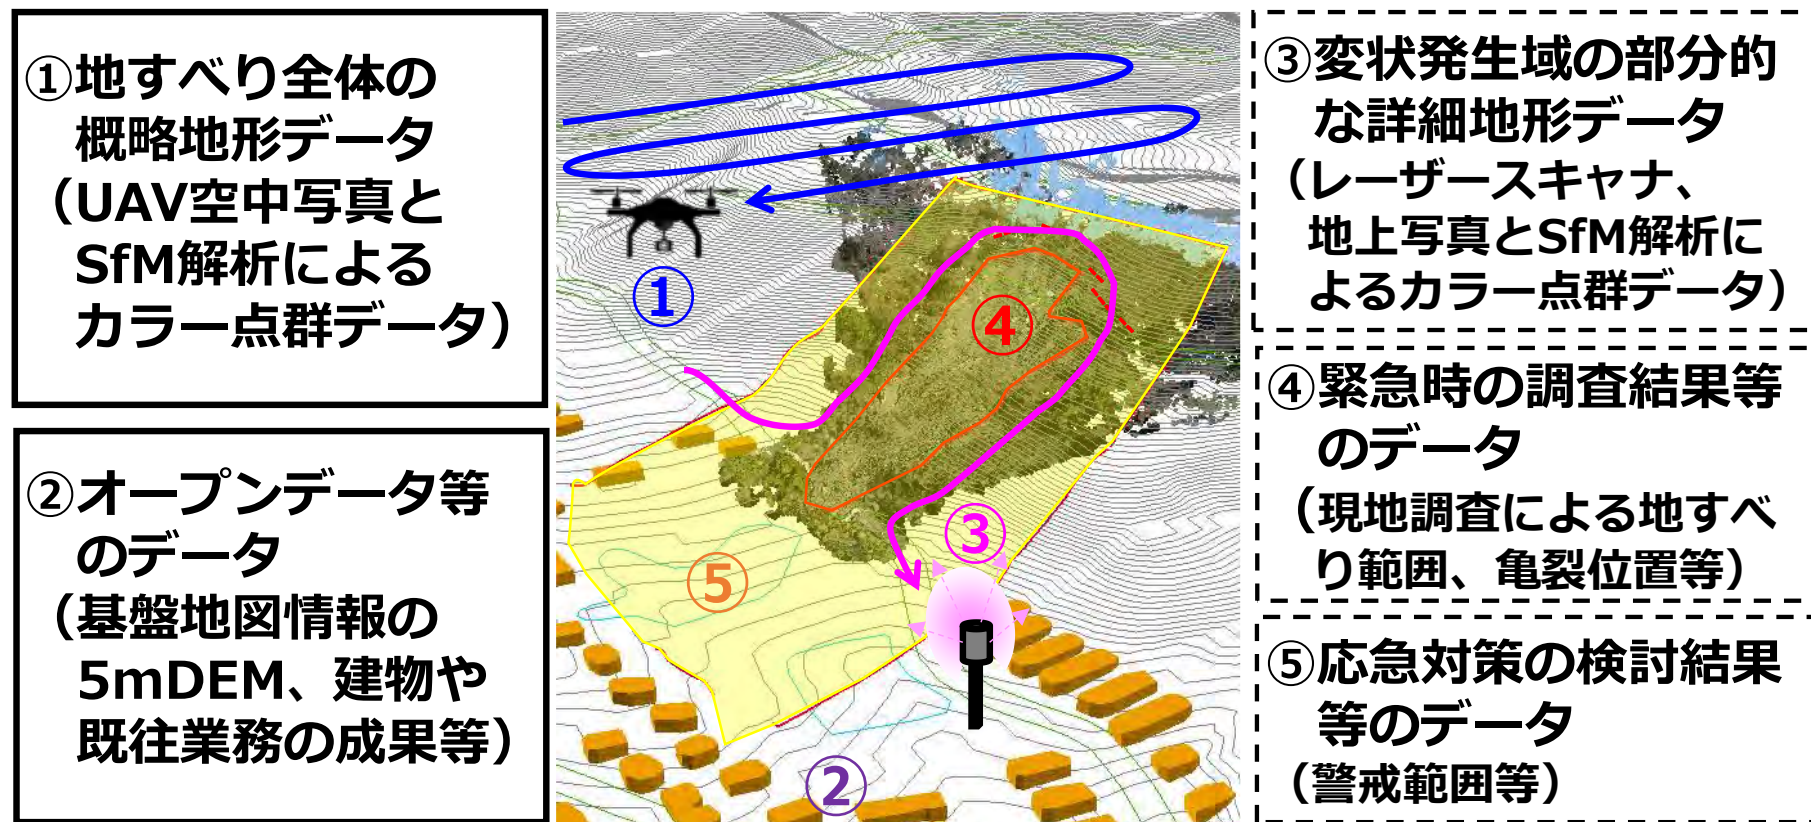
①地すべり全体の概略地形データ（UAV空中写真とSfM解析によるカラー点群データ）

②オープンデータ等のデータ（基盤地図情報の5mDEM、建物や既往業務の成果等）

①

④

③

⑤

②

③変状発生域の部分的な詳細地形データ（レーザースキャナ、地上写真とSfM解析によるカラー点群データ）

④緊急時の調査結果等のデータ（現地調査による地すべり範囲、亀裂位置等）

⑤応急対策の検討結果等のデータ（警戒範囲等）